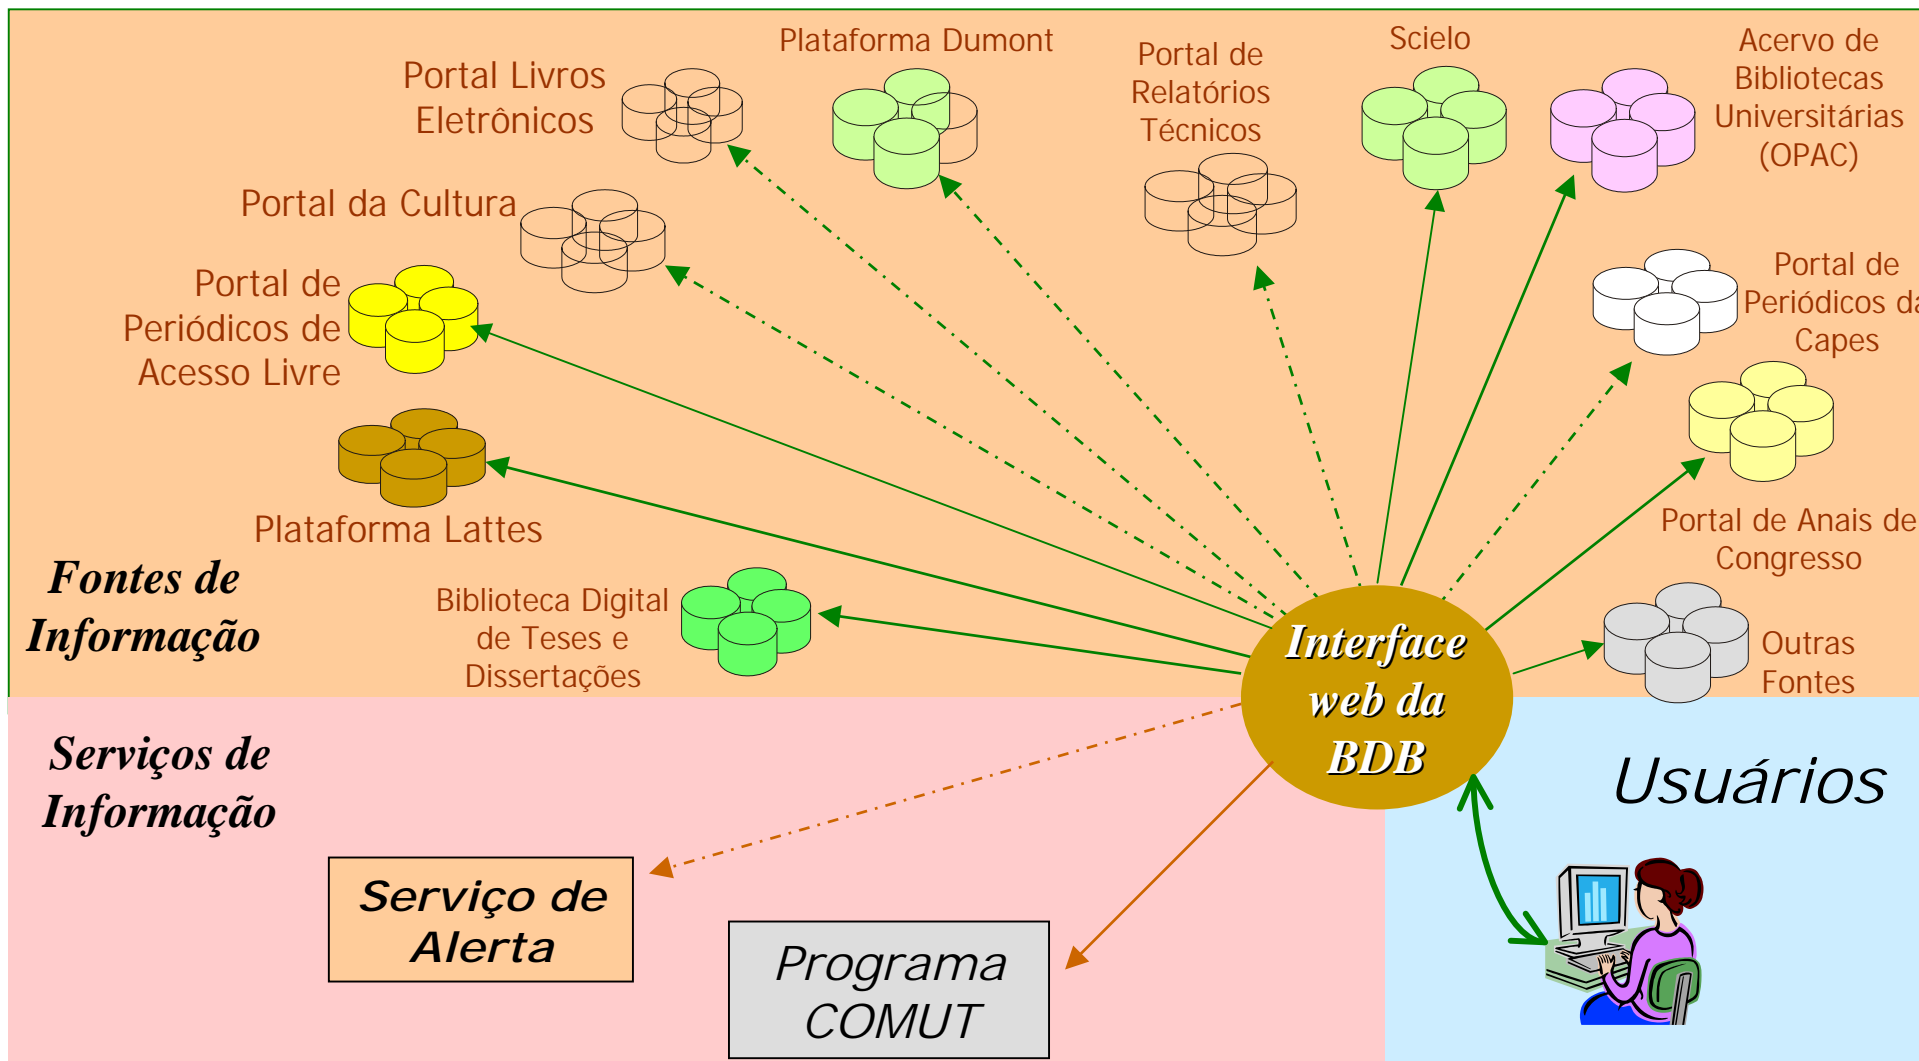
Plataforma Dumont

Portal Livros Eletrônicos

Portal de Relatórios Técnicos

Scielo

Acervo de Bibliotecas Universitárias (OPAC)

Portal da Cultura

Portal de Periódicos da Capes

Portal de Periódicos de Acesso Livre

Plataforma Lattes

Portal de Anais de Congresso

Fontes de Informação

Biblioteca Digital de Teses e Dissertações

Interface web da BDB

Outras Fontes

Serviços de Informação

Usuários

Serviço de Alerta

Programa COMUT